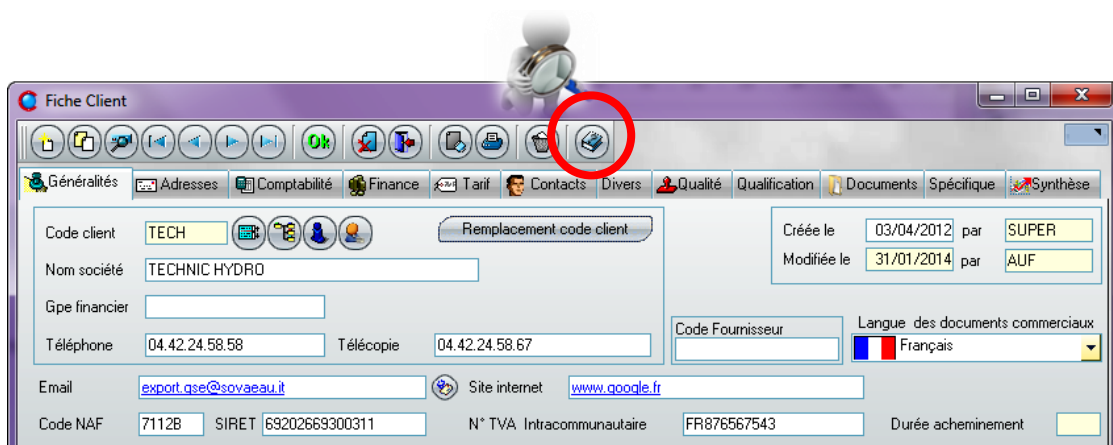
Fiche Client

Ok

Généralités
Adresses
Comptabilité
Finance
Tarif
Contacts
Divers
Qualité
Qualification
Documents
Spécifique
Synthèse

Code client
TECH
Remplacement code client
Nom société
TECHNIC HYDRO
Gpe financier
Téléphone
04.42.24.58.58
Télécopie
04.42.24.58.67

Créée le
03/04/2012
par
SUPER
Modifiée le
31/01/2014
par
AUF

Code Fournisseur
Langue des documents commerciaux
Français

Email
export.qse@sovaeau.it
Site internet
www.google.fr
Code NAF
7112B
SIRET
69202669300311
N° TVA Intracommunautaire
FR876567543
Durée acheminement